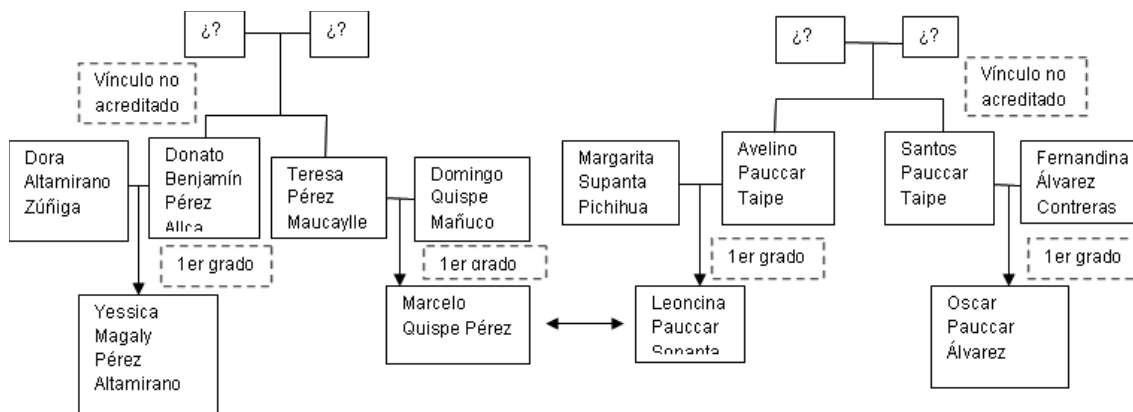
¿? ¿?

Vínculo no acreditado

Dora Altamirano Zúñiga

Donato Benjamín Pérez Allca

Teresa Pérez Maucaylle

Domingo Quispe Mañuco

1er grado

1er grado

Yessica Magaly Pérez Altamirano

Marcelo Quispe Pérez

¿? ¿?

Vínculo no acreditado

Margarita Supanta Pichihua

Avelino Pauccar Taipe

Santos Pauccar Taipe

Fernandina Álvarez Contreras

1er grado

1er grado

Leoncina Pauccar Sopanta

Oscar Pauccar Álvarez